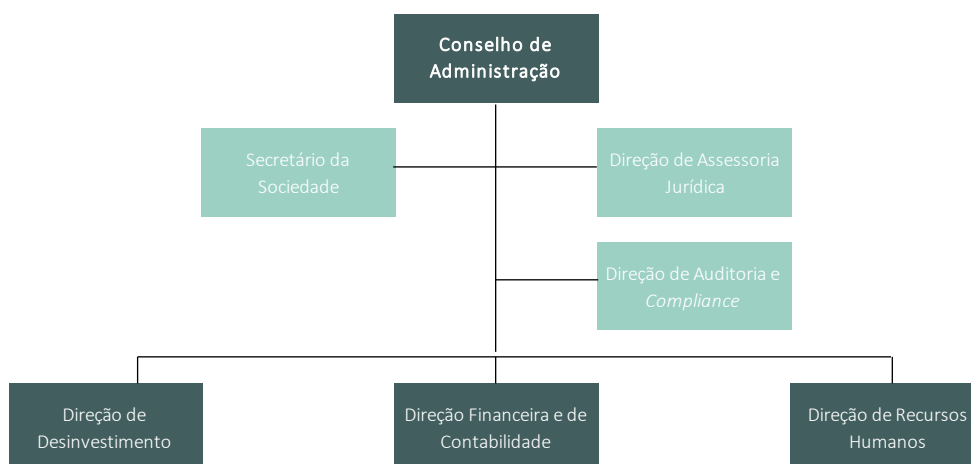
Conselho de Administração

Secretário da Sociedade

Direção de Assessoria Jurídica

Direção de Auditoria e *Compliance*

Direção de Desinvestimento

Direção Financeira e de Contabilidade

Direção de Recursos Humanos